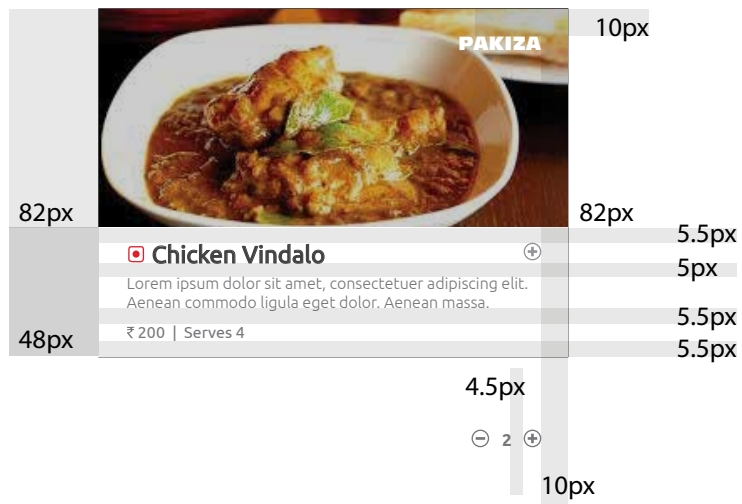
10px

PAKIZA

82px

82px

5.5px

Chicken Vindalo

5px

Lorem ipsum dolor sit amet, consectetuer adipiscing elit. Aenean commodo ligula eget dolor. Aenean massa.

5.5px

48px

₹ 200 | Serves 4

5.5px

4.5px

2

10px